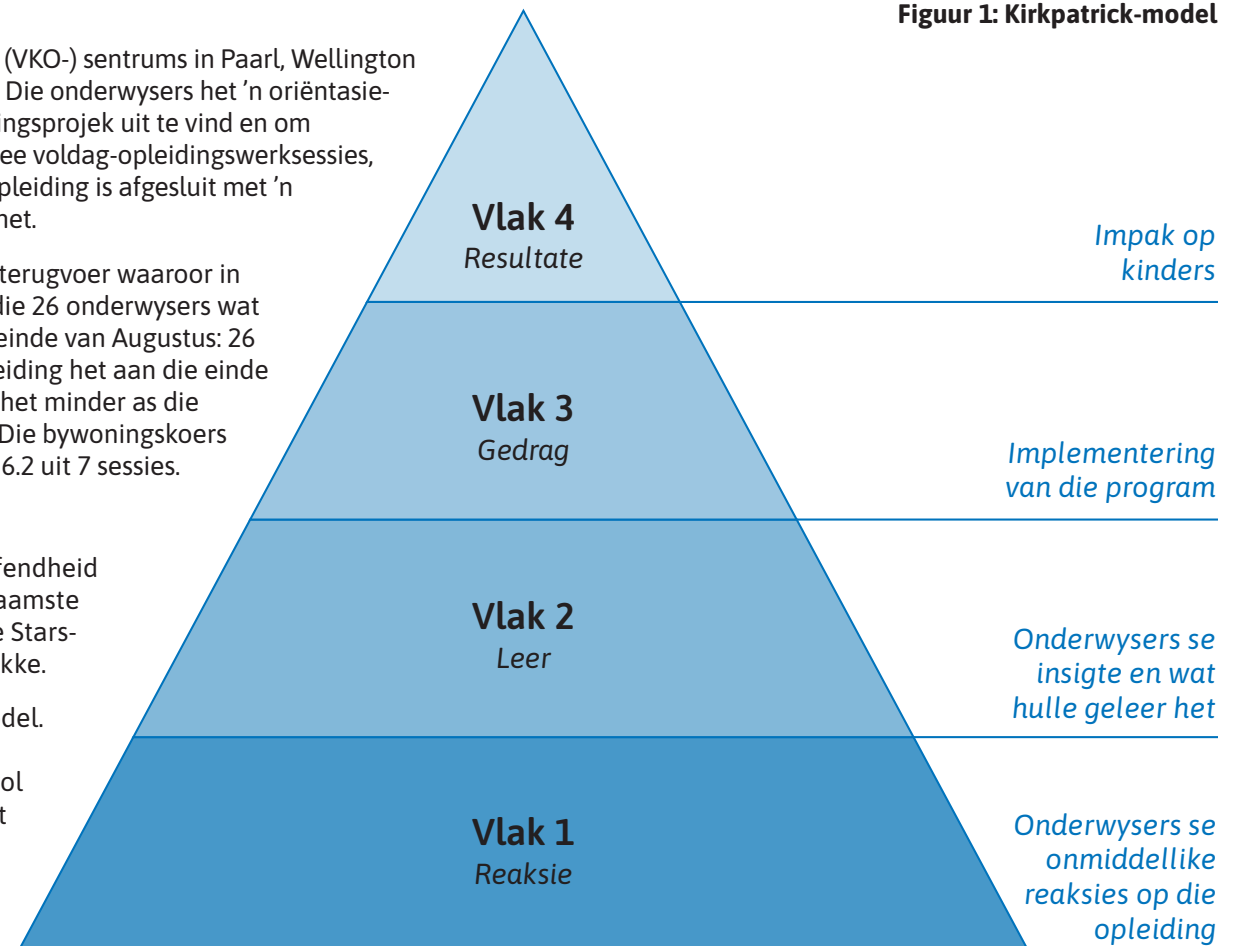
(VKO-) sentrums in Paarl, Wellington
Die onderwysers het 'n oriëntasie-
ingsprojek uit te vind en om
ee voldag-opleidingswerksessies,
pleiding is afgesluit met 'n
het.

terugvoer waaroor in
die 26 onderwysers wat
einde van Augustus: 26
eiding het aan die einde
het minder as die
Die bywoningskoers
6.2 uit 7 sessies.

fendheid
aamste
e Stars-
kke.

del.

ol
t

Figuur 1: Kirkpatrick-model

Vlak 4
Resultate

Impak op kinders

Vlak 3
Gedrag

Implementering van die program

Vlak 2
Leer

Onderwysers se insigte en wat hulle geleer het

Vlak 1
Reaksie

Onderwysers se onmiddellike reaksies op die opleiding